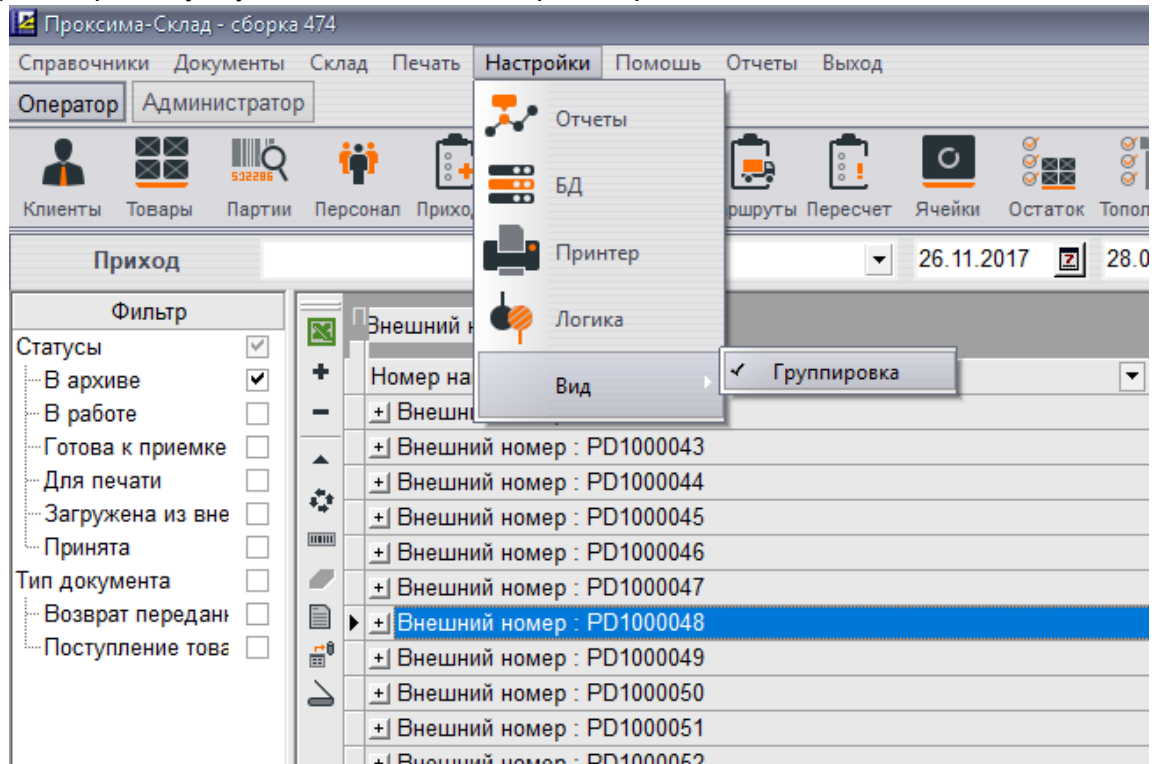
Проксима-Склад - сборка 474

Справочники Документы Склад Печать Настройки Помошь Отчеты Выход

Оператор Администратор

Клиенты Товары Партии Персонал Прихо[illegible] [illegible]ршруты Пересчет Ячейки Остаток Топол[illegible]

532286

Отчеты

БД

Принтер

Логика

Вид

✓ Группировка

Приход

26.11.2017 28.0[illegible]

Фильтр

Статусы ✓
В архиве ✓
В работе
Готова к приемке
Для печати
Загружена из вне
Принята
Тип документа
Возврат передан
Поступление това

Внешний н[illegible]

Номер на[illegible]

+ Внешни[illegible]
+ Внешний номер : PD1000043
+ Внешний номер : PD1000044
+ Внешний номер : PD1000045
+ Внешний номер : PD1000046
+ Внешний номер : PD1000047
+ Внешний номер : PD1000048
+ Внешний номер : PD1000049
+ Внешний номер : PD1000050
+ Внешний номер : PD1000051
+ Внешний номер : PD1000052